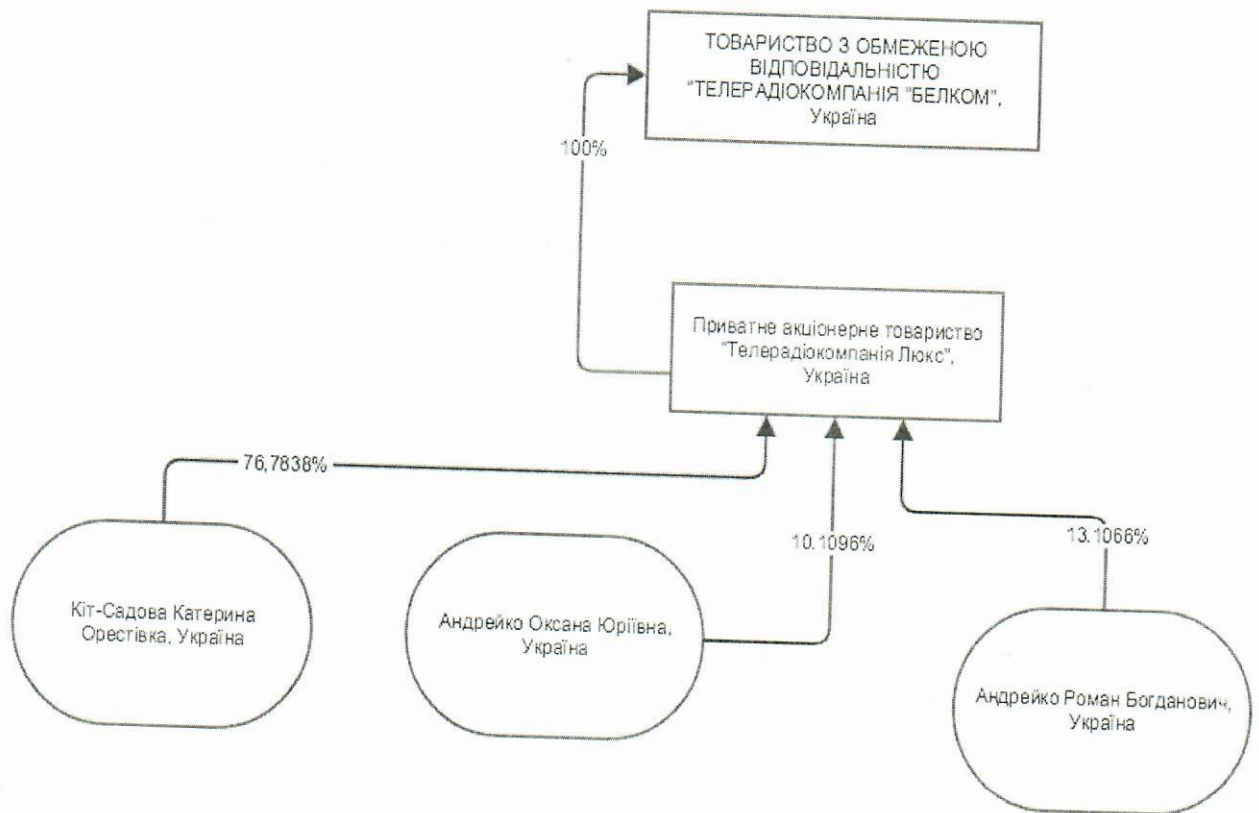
ТОВАРИСТВО З ОБМЕЖЕНОЮ ВІДПОВІДАЛЬНІСТЮ "ТЕЛЕРАДІОКОМПАНІЯ "БЕЛКОМ", Україна

100%

Приватне акціонерне товариство "Телерадіокомпанія Люкс", Україна

76,7838%

10.1096%

13.1066%

Кіт-Садова Катерина Орестівка, Україна

Андрейко Оксана Юріївна, Україна

Андрейко Роман Богданович, Україна